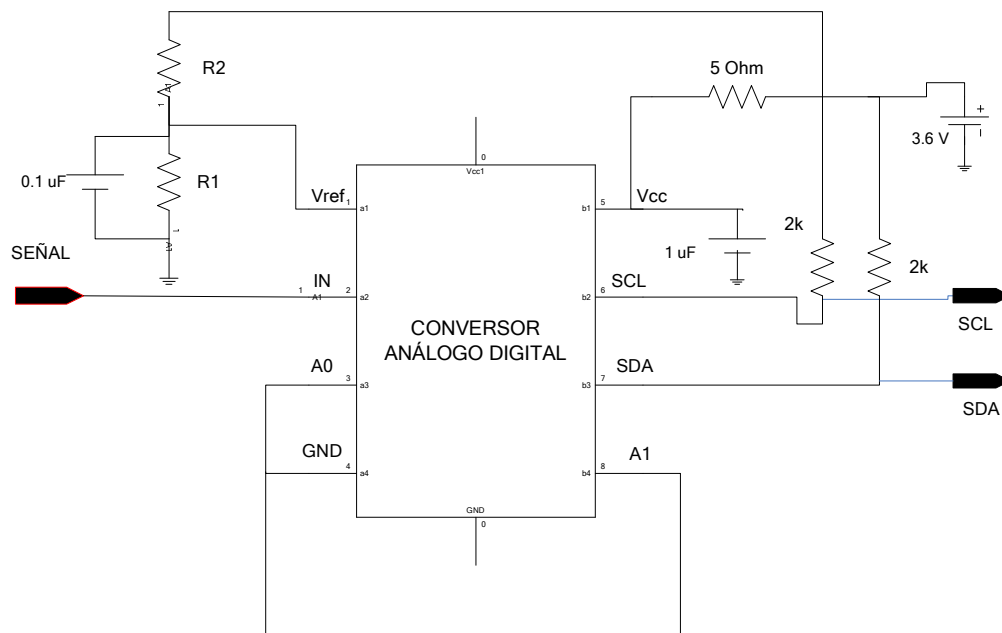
R2

1 A1

5 Ohm

+

3.6 V

0.1 uF

R1

0

Vcc1

Vref$_1$

a1

5

b1

Vcc

1 uF

2k

2k

SEÑAL

A1 1

IN

1 A1 2

a2

6

b2

SCL

SCL

CONVERSOR ANÁLOGO DIGITAL

A0

3

a3

7

b3

SDA

SDA

GND

4

a4

8

b4

A1

GND

0